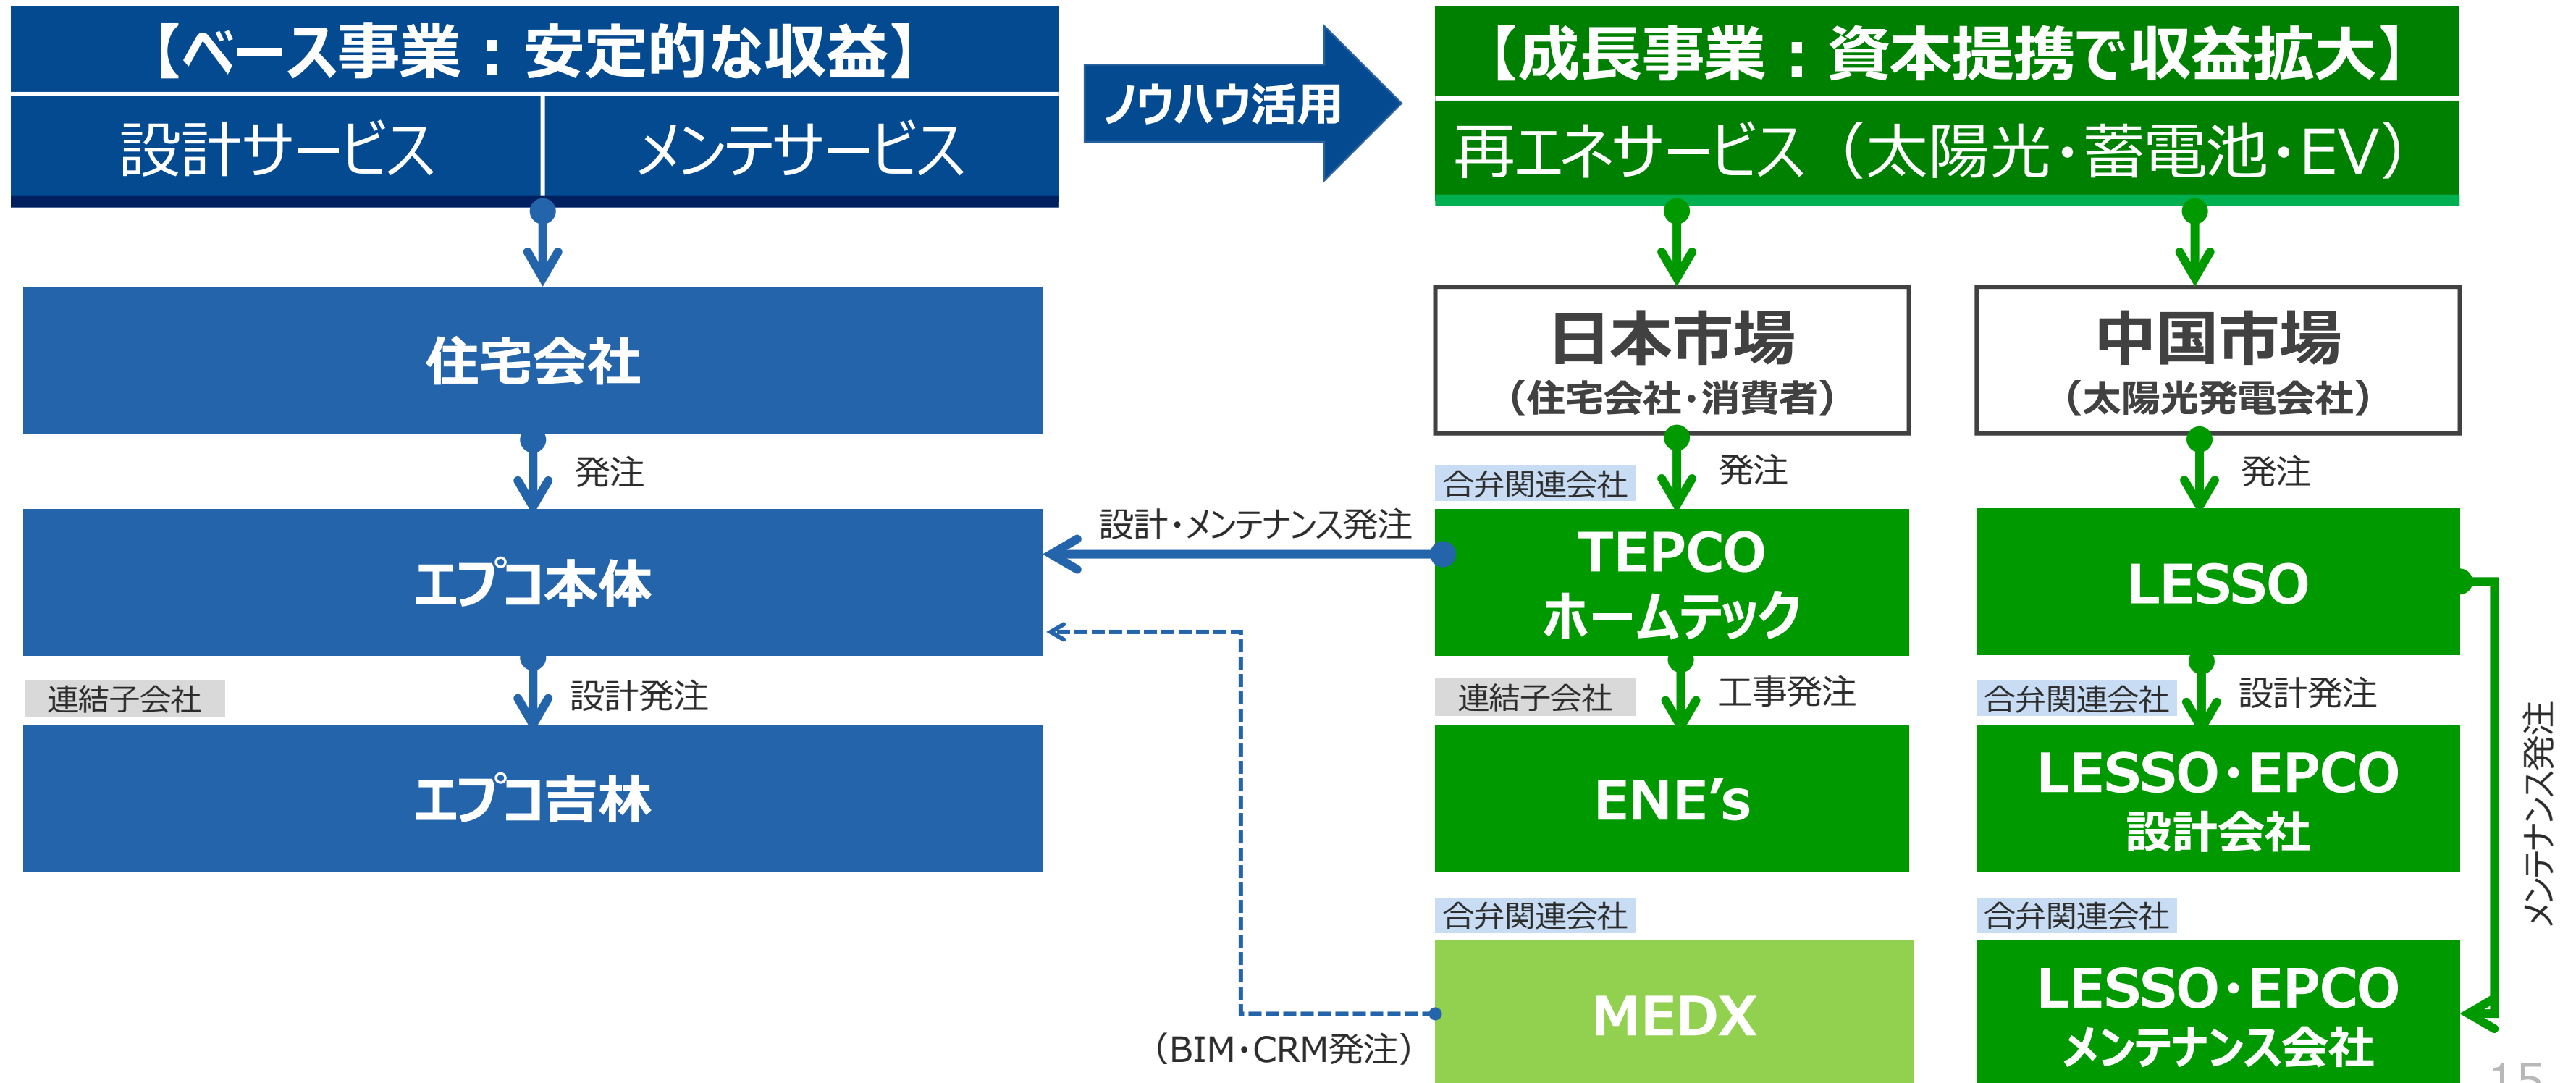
【ベース事業：安定的な収益】
設計サービス
メンテサービス

ノウハウ活用

【成長事業：資本提携で収益拡大】
再エネサービス（太陽光・蓄電池・EV）

住宅会社
発注
設計・メンテナンス発注
エプコ本体
連結子会社
設計発注
エプコ吉林

日本市場
（住宅会社・消費者）
合弁関連会社
発注
TEPCO ホームテック
連結子会社
工事発注
ENE's
合弁関連会社
MEDX
（BIM・CRM発注）

中国市場
（太陽光発電会社）
発注
LESSO
合弁関連会社
設計発注
LESSO・EPCO 設計会社
合弁関連会社
LESSO・EPCO メンテナンス会社
メンテナンス発注

15